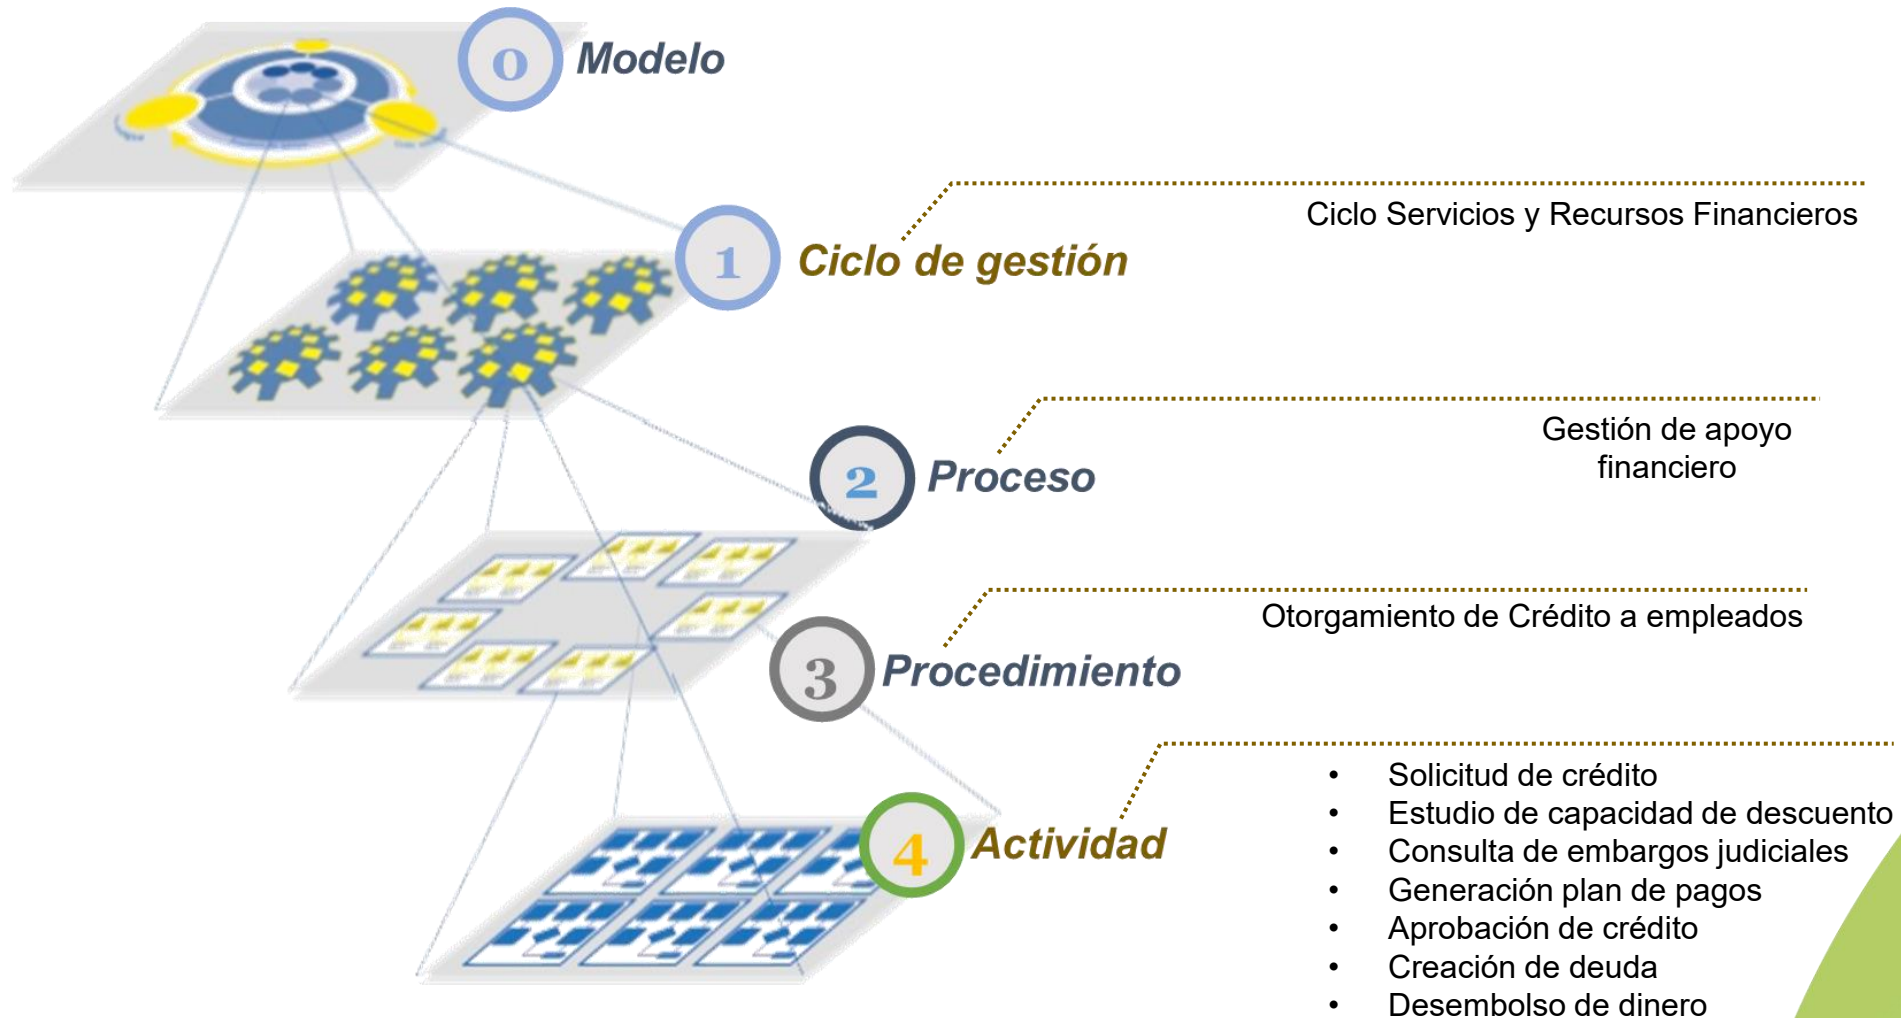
0 Modelo

1 Ciclo de gestión

Ciclo Servicios y Recursos Financieros

2 Proceso

Gestión de apoyo financiero

3 Procedimiento

Otorgamiento de Crédito a empleados

4 Actividad

- Solicitud de crédito
- Estudio de capacidad de descuento
- Consulta de embargos judiciales
- Generación plan de pagos
- Aprobación de crédito
- Creación de deuda
- Desembolso de dinero